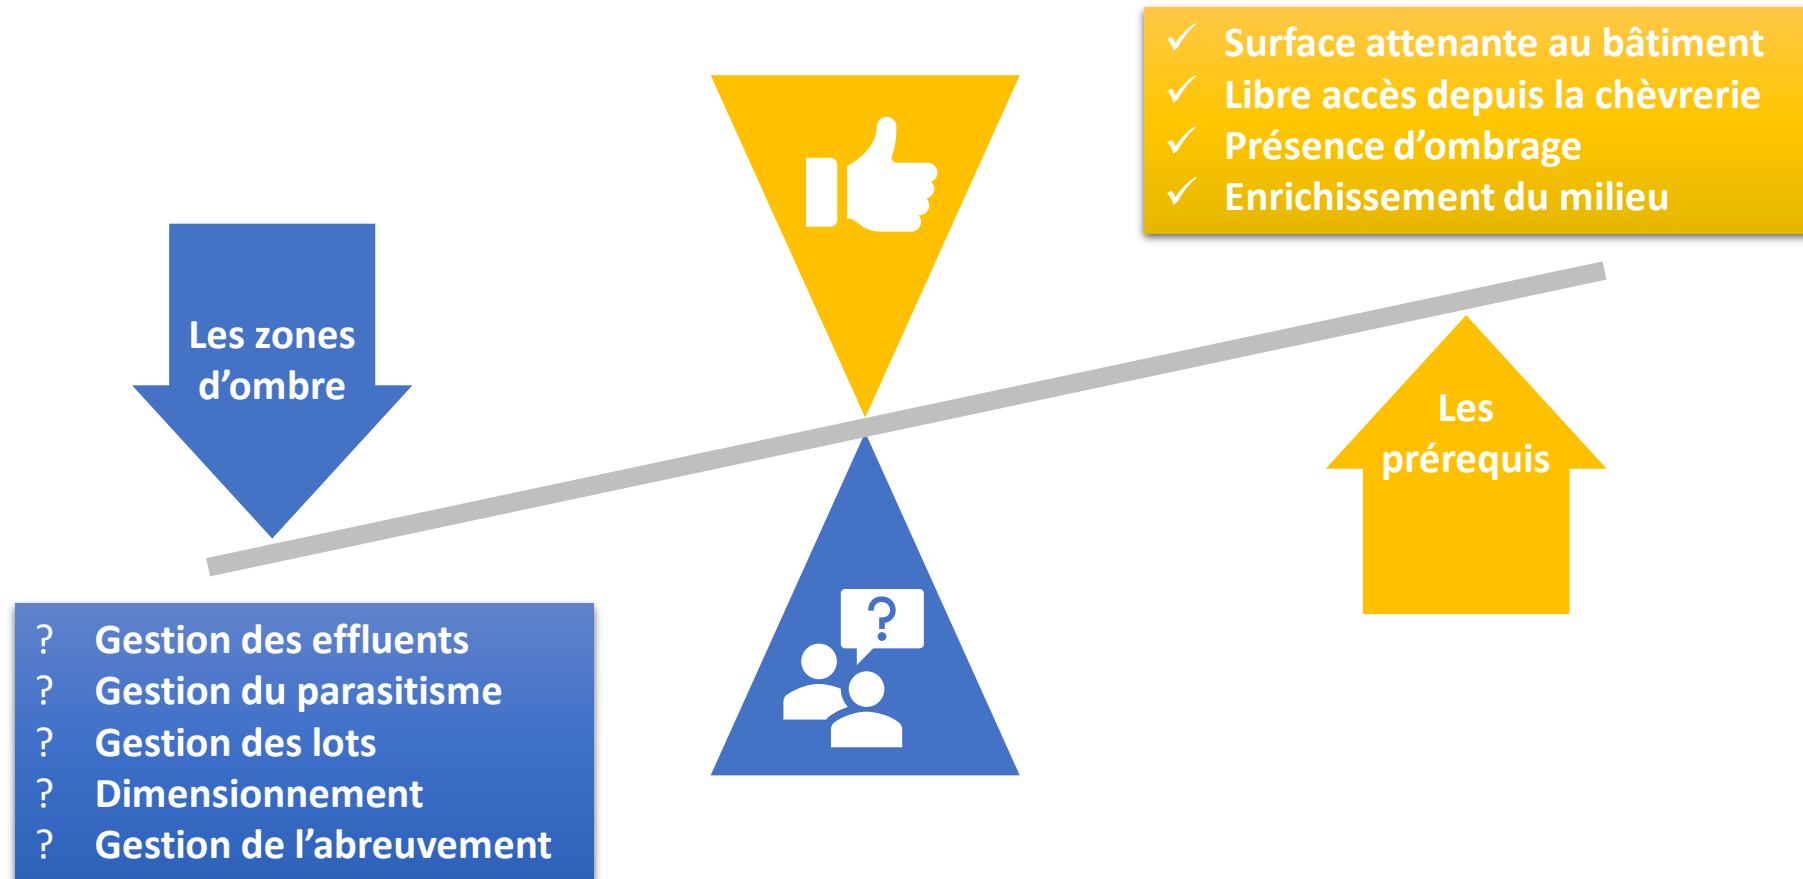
✓ Surface attenante au bâtiment
✓ Libre accès depuis la chèvrerie
✓ Présence d’ombrage
✓ Enrichissement du milieu

Les zones d’ombre

Les prérequis

? Gestion des effluents
? Gestion du parasitisme
? Gestion des lots
? Dimensionnement
? Gestion de l’abreuvement